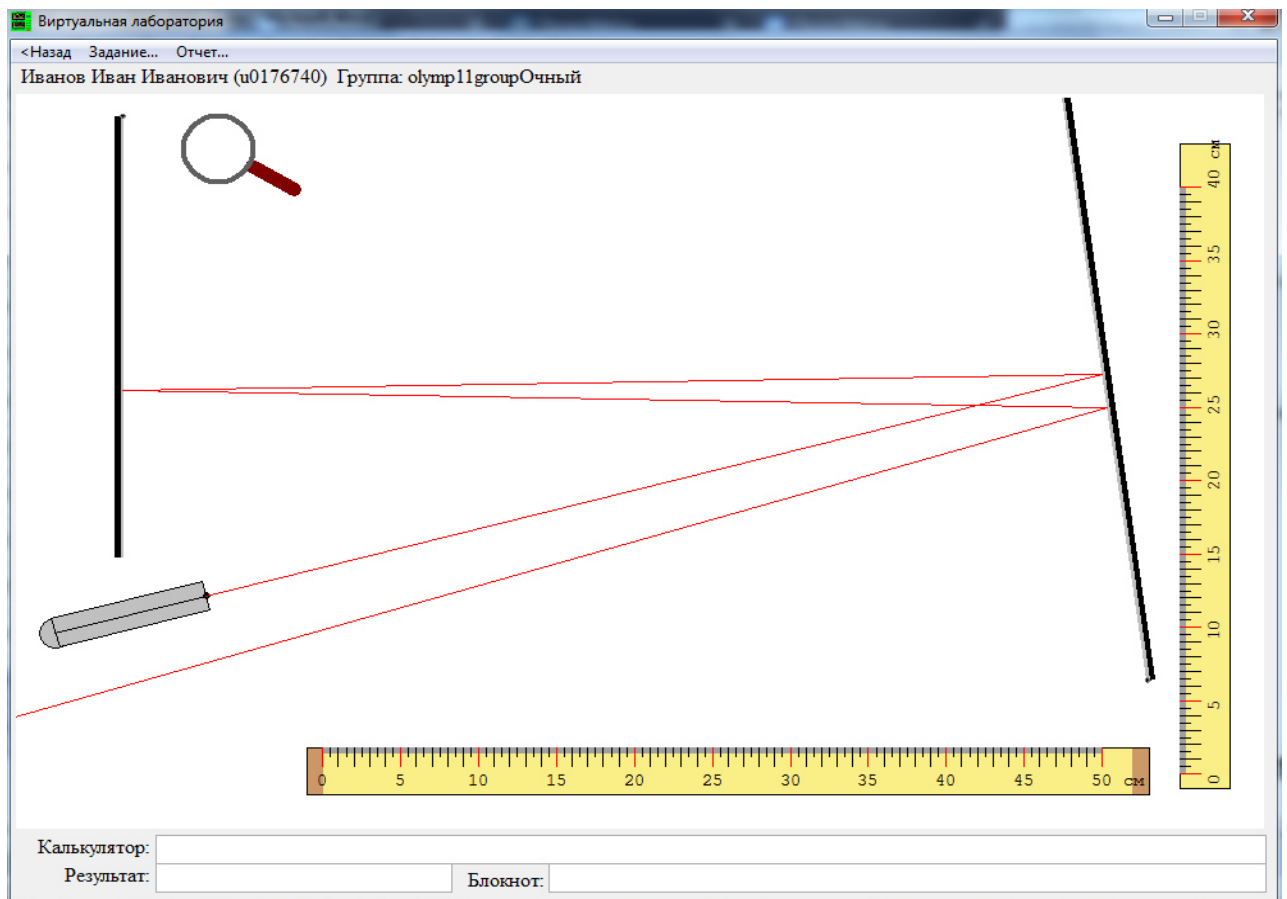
Виртуальная лаборатория

<Назад Задание... Отчет...

Иванов Иван Иванович (u0176740) Группа: olymp11groupОчный

см
40
35
30
25
20
15
10
5
0

0 5 10 15 20 25 30 35 40 45 50 см

Калькулятор:
Результат:
Блокнот: